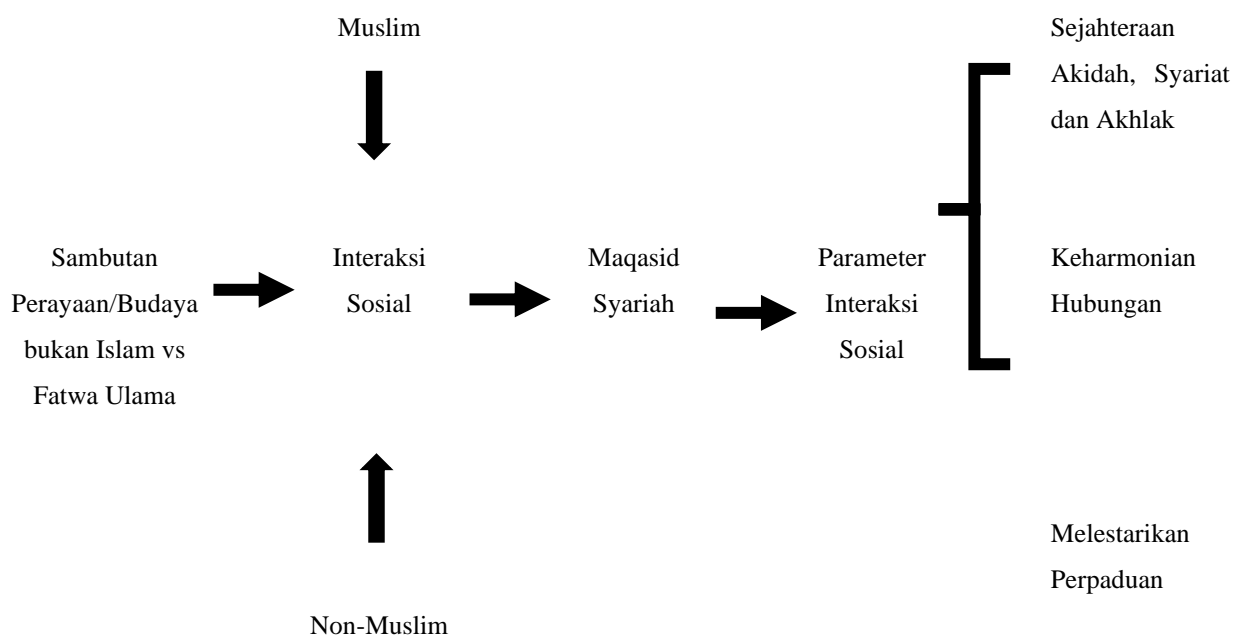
Muslim

Sambutan Perayaan/Budaya bukan Islam vs Fatwa Ulama

Interaksi Sosial

Maqasid Syariah

Parameter Interaksi Sosial

Sejahteraan Akidah, Syariat dan Akhlak

Keharmonian Hubungan

Melestarikan Perpaduan

Non-Muslim